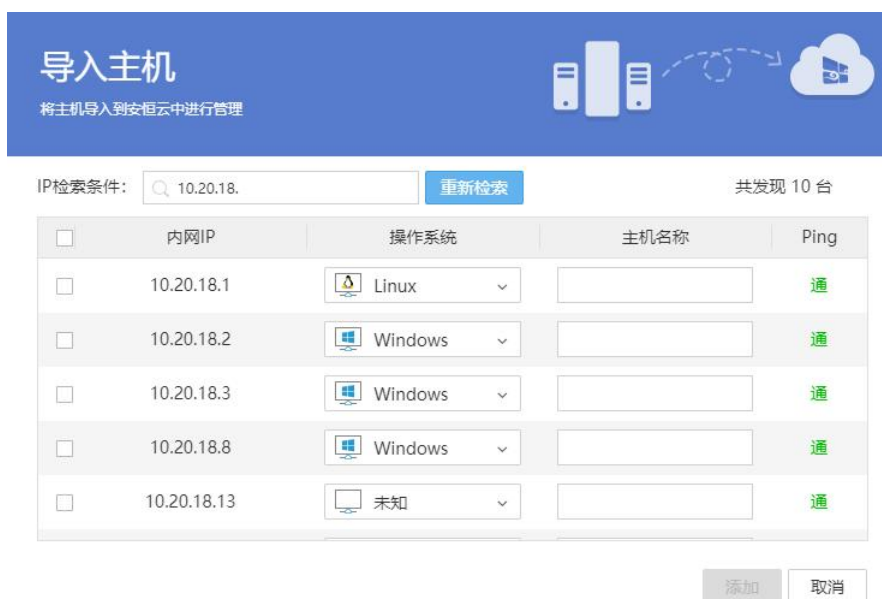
导入主机

将主机导入到安恒云中进行管理

IP检索条件: 10.20.18. 重新检索 共发现 10 台

| | 内网IP | 操作系统 | 主机名称 | Ping |
|---|---|---|---|---|
| | 10.20.18.1 | Linux | | 通 |
| | 10.20.18.2 | Windows | | 通 |
| | 10.20.18.3 | Windows | | 通 |
| | 10.20.18.8 | Windows | | 通 |
| | 10.20.18.13 | 未知 | | 通 |

添加 取消